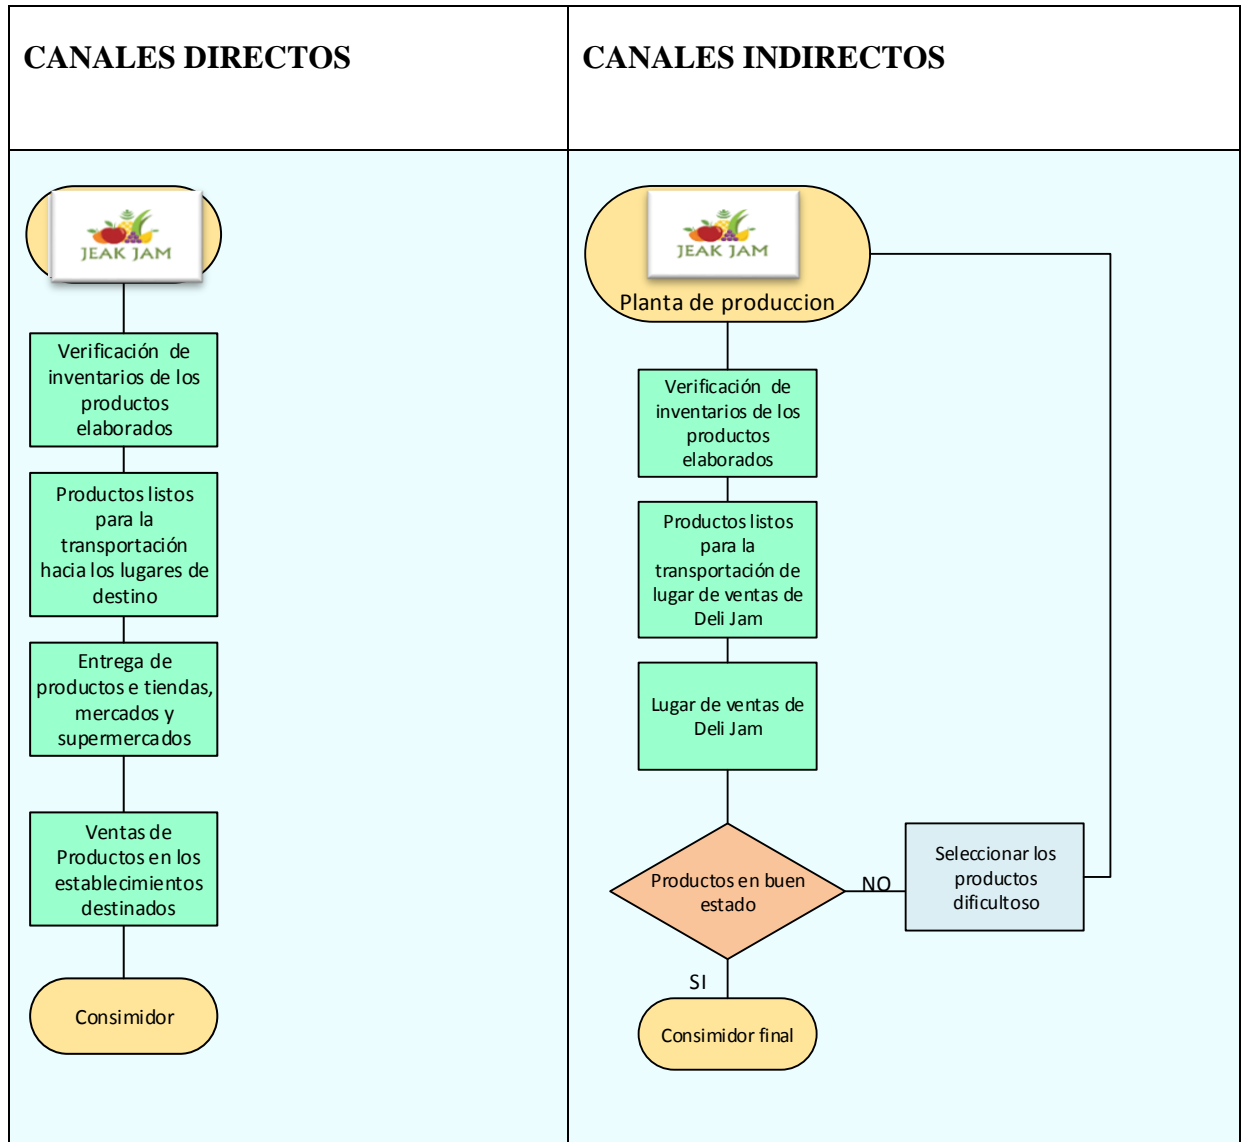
| CANALES DIRECTOS | CANALES INDIRECTOS |
|---|---|
| JEAK JAM<br>Verificación de inventarios de los productos elaborados<br>Productos listos para la transportación hacia los lugares de destino<br>Entrega de productos e tiendas, mercados y supermercados<br>Ventas de Productos en los establecimientos destinados<br>Consimidor | JEAK JAM<br>Planta de produccion<br>Verificación de inventarios de los productos elaborados<br>Productos listos para la transportación de lugar de ventas de Deli Jam<br>Lugar de ventas de Deli Jam<br>Productos en buen estado<br>NO<br>Seleccionar los productos dificultoso<br>SI<br>Consimidor final |